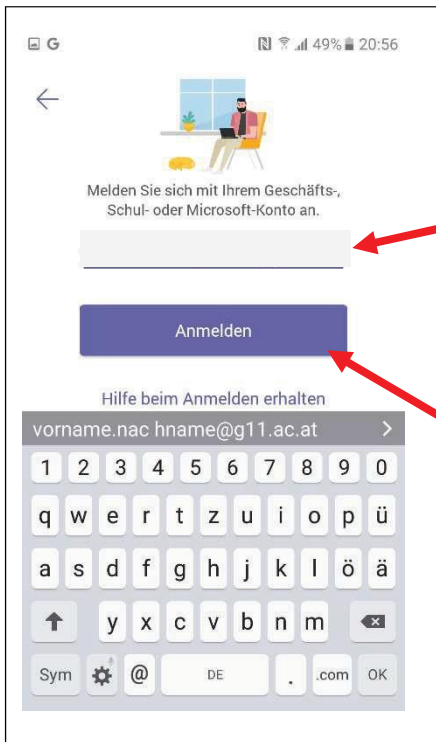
G
49% 20:56

Melden Sie sich mit Ihrem Geschäfts-, Schul- oder Microsoft-Konto an.

Anmelden

Hilfe beim Anmelden erhalten

vorname.nac hname@g11.ac.at >

1 2 3 4 5 6 7 8 9 0
q w e r t z u i o p ü
a s d f g h j k l ö ä
y x c v b n m
Sym @ DE . .com OK